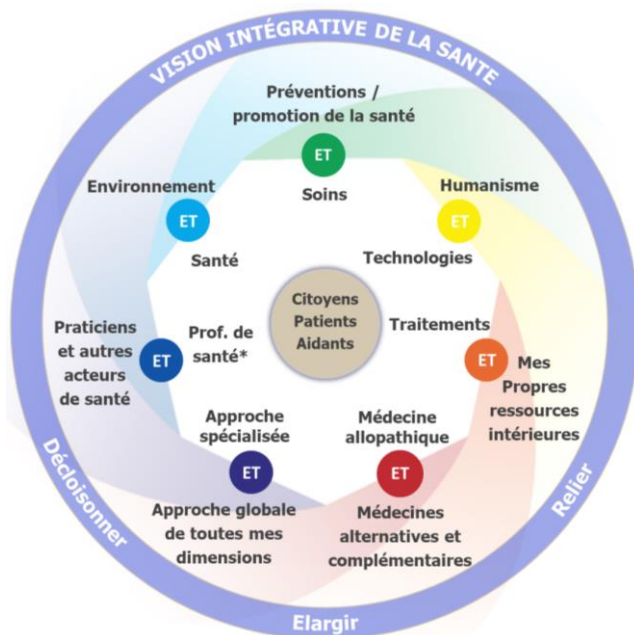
VISION INTÉGRATIVE DE LA SANTE

Préventions / promotion de la santé
ET
Soins

Environnement
ET
Santé

Humanisme
ET
Technologies

Citoyens
Patients
Aidants

Praticiens et autres acteurs de santé
ET
Prof. de santé*

Traitements
ET
Mes Propres ressources intérieures

Approche spécialisée
ET
Approche globale de toutes mes dimensions

Médecine allopathique
ET
Médecines alternatives et complémentaires

Décloisonner
Elargir
Relier